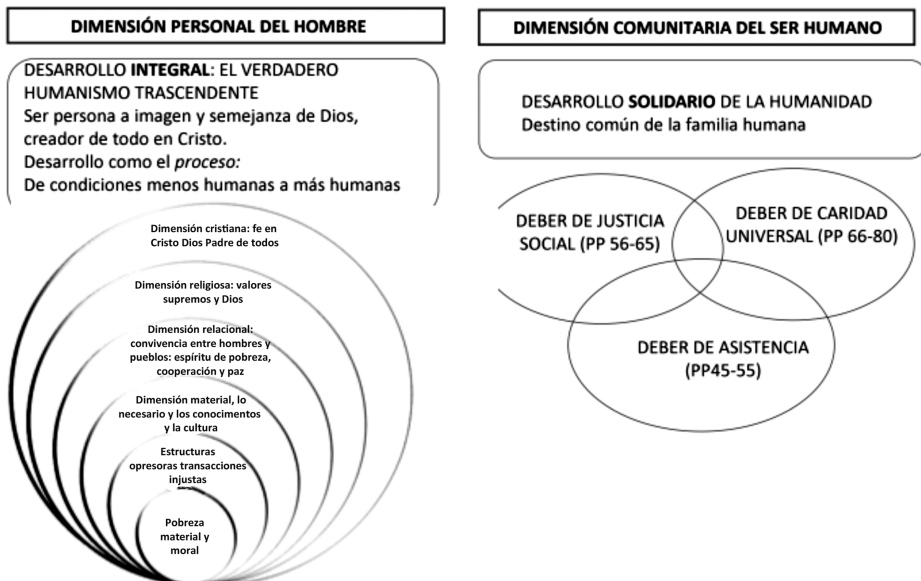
DIMENSIÓN PERSONAL DEL HOMBRE

DESARROLLO **INTEGRAL**: EL VERDADERO HUMANISMO TRASCENDENTE
Ser persona a imagen y semejanza de Dios, creador de todo en Cristo.
Desarrollo como el *proceso:*
De condiciones menos humanas a más humanas

Dimensión cristiana: fe en Cristo Dios Padre de todos

Dimensión religiosa: valores supremos y Dios

Dimensión relacional: convivencia entre hombres y pueblos: espíritu de pobreza, cooperación y paz

Dimensión material, lo necesario y los conocimentos y la cultura

Estructuras opresoras transacciones injustas

Pobreza material y moral

DIMENSIÓN COMUNITARIA DEL SER HUMANO

DESARROLLO **SOLIDARIO** DE LA HUMANIDAD
Destino común de la familia humana

DEBER DE JUSTICIA SOCIAL (PP 56-65)

DEBER DE CARIDAD UNIVERSAL (PP 66-80)

DEBER DE ASISTENCIA (PP45-55)